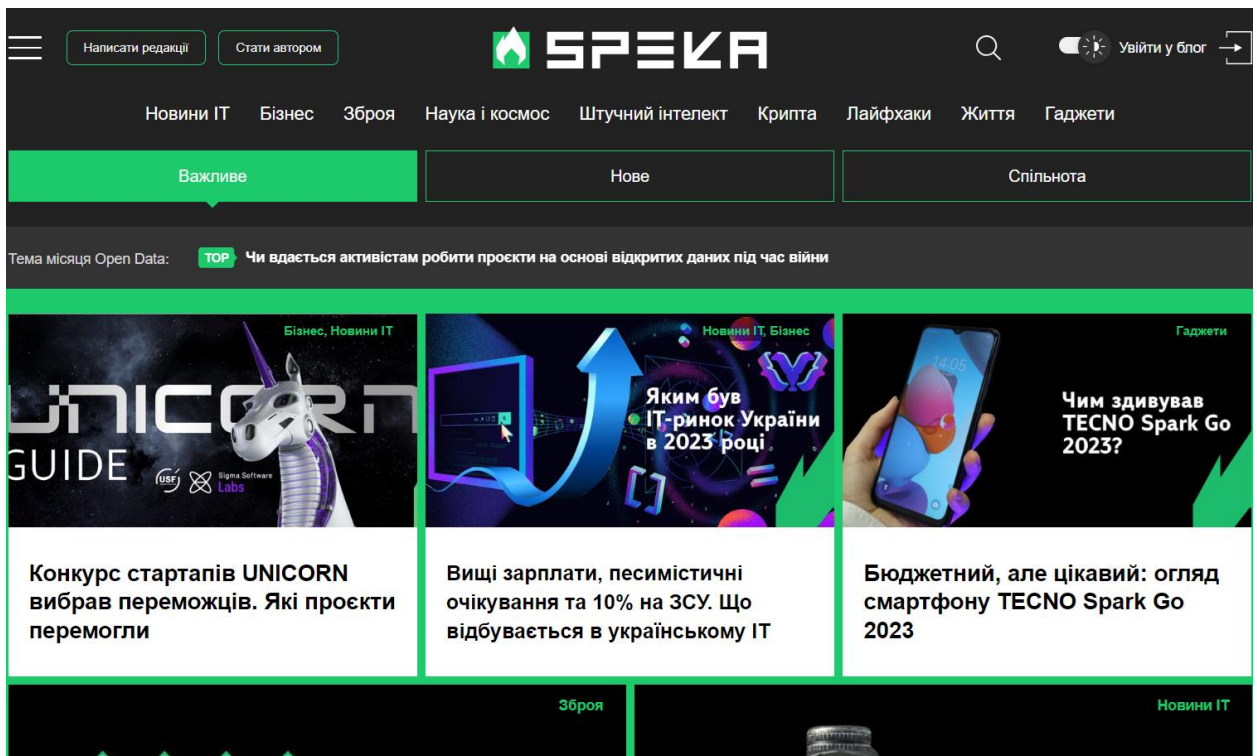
Написати редакції Стати автором

SPEKA

Увійти у блог

Новини IT Бізнес Зброя Наука і космос Штучний інтелект Крипта Лайфхаки Життя Гаджети

Важливе Нове Спільнота

Тема місяця Open Data: TOP Чи вдається активістам робити проєкти на основі відкритих даних під час війни

Бізнес, Новини IT

UNICORN GUIDE

USF Sigma Software Labs

Конкурс стартапів UNICORN вибрав переможців. Які проєкти перемогли

Новини IT, Бізнес

Яким був IT-ринок України в 2023 році

Вищі зарплати, песимістичні очікування та 10% на ЗСУ. Що відбувається в українському IT

Гаджети

14:05

Чим здивував TECNO Spark Go 2023?

Бюджетний, але цікавий: огляд смартфону TECNO Spark Go 2023

Зброя

Новини IT